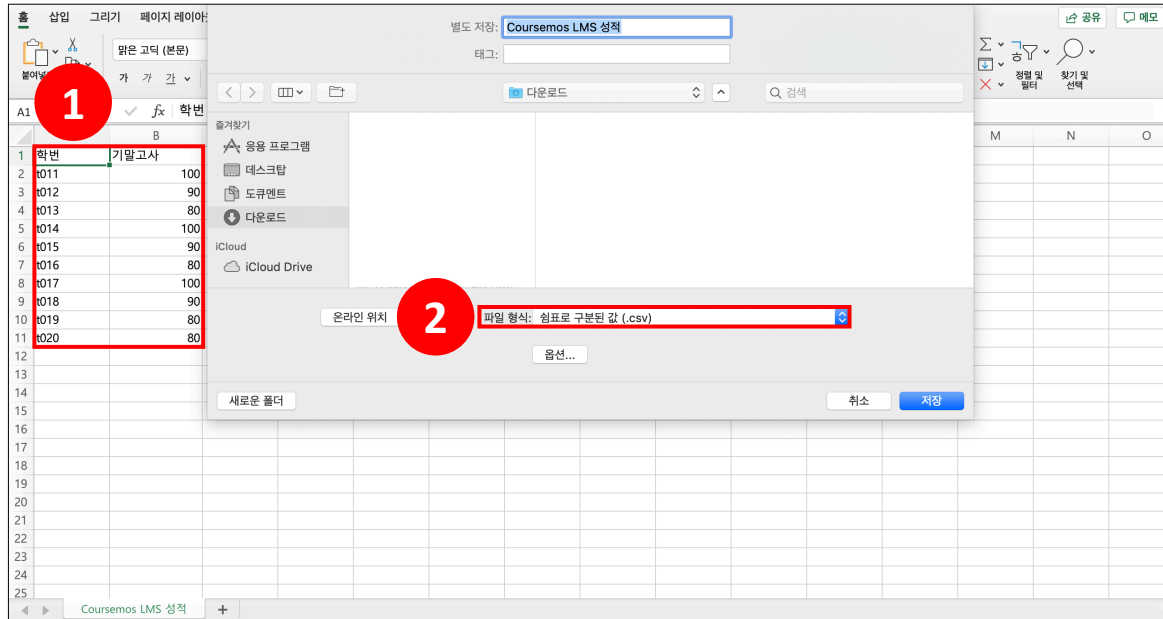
홈 삽입 그리기 페이지 레이아웃

공유 메모

붙여넣기

맑은 고딕 (본문)

가 가 간

정렬 및 필터

찾기 및 선택

A1 $fx$ 학번

1

| | B |
|---|---|
| 학번 | 기말고사 |
| t011 | 100 |
| t012 | 90 |
| t013 | 80 |
| t014 | 100 |
| t015 | 90 |
| t016 | 80 |
| t017 | 100 |
| t018 | 90 |
| t019 | 80 |
| t020 | 80 |

1 2 3 4 5 6 7 8 9 10 11 12 13 14 15 16 17 18 19 20 21 22 23 24 25

M N O

별도 저장: Coursemos LMS 성적

태그:

다운로드

검색

즐겨찾기

응용 프로그램

데스크탑

도큐멘트

다운로드

iCloud

iCloud Drive

2

온라인 위치

파일 형식: 쉼표로 구분된 값 (.csv)

옵션...

새로운 폴더

취소

저장

Coursemos LMS 성적

+